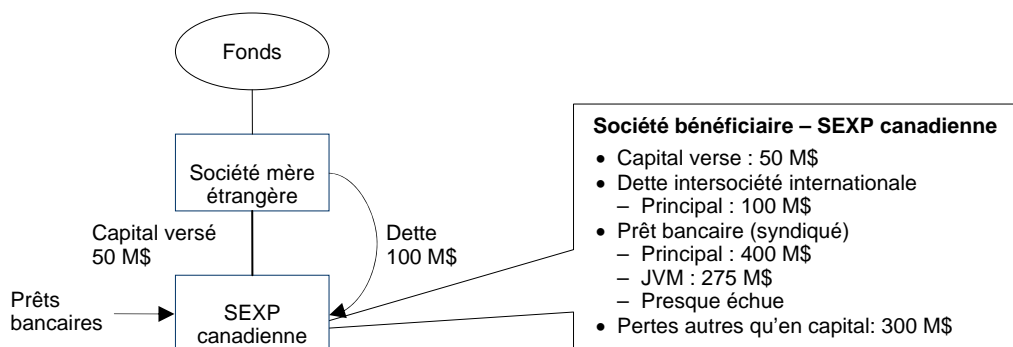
Fonds

Société mère étrangère

Capital versé
50 M$

Dette
100 M$

Prêts bancaires

SEXP canadienne

Société bénéficiaire – SEXP canadienne

- Capital verse : 50 M$
- Dette intersociété internationale
  – Principal : 100 M$
- Prêt bancaire (syndiqué)
  – Principal : 400 M$
  – JVM : 275 M$
  – Presque échue
- Pertes autres qu'en capital: 300 M$